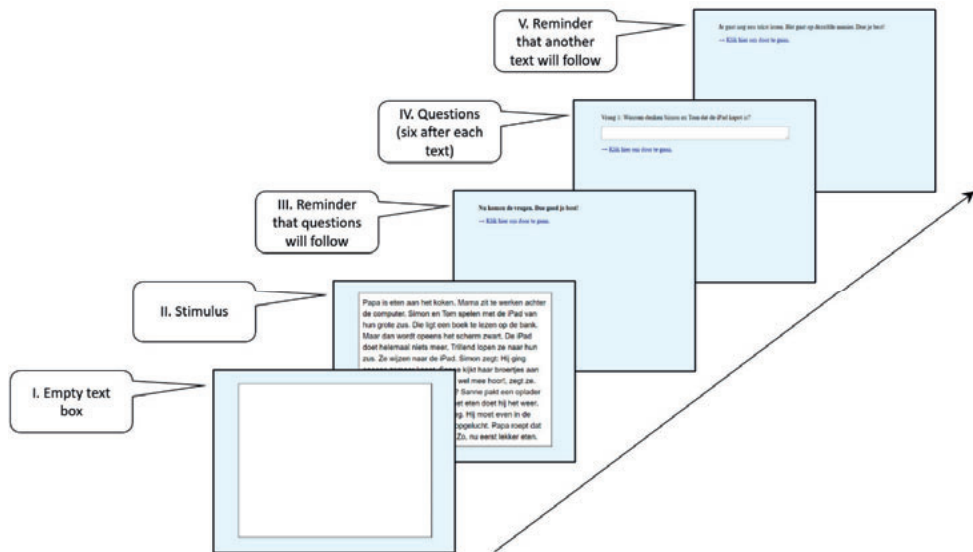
V. Reminder that another text will follow

Je gaat nog een tekst lezen. Het gaat op dezelfde manier. Doe je best!

→ Klik hier om door te gaan.

IV. Questions (six after each text)

Vraag 1: Waarom denken Simon en Tom dat de iPad kapot is?

→ Klik hier om door te gaan.

III. Reminder that questions will follow

Nu komen de vragen. Doe goed je best!

→ Klik hier om door te gaan.

II. Stimulus

Papa is eten aan het koken. Mama zit te werken achter de computer. Simon en Tom spelen met de iPad van hun grote zus. Die ligt een boek te lezen op de bank. Maar dan wordt opeens het scherm zwart. De iPad doet helemaal niets meer. Trillend lopen ze naar hun zus. Ze wijzen naar de iPad. Simon zegt: Hij ging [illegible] kijkt haar broertjes aan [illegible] wel mee hoor!, zegt ze. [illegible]? Sanne pakt een oplader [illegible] et eten doet hij het weer. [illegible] g. Hij moet even in de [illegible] opgelucht. Papa roept dat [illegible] Zo, nu eerst lekker eten.

I. Empty text box